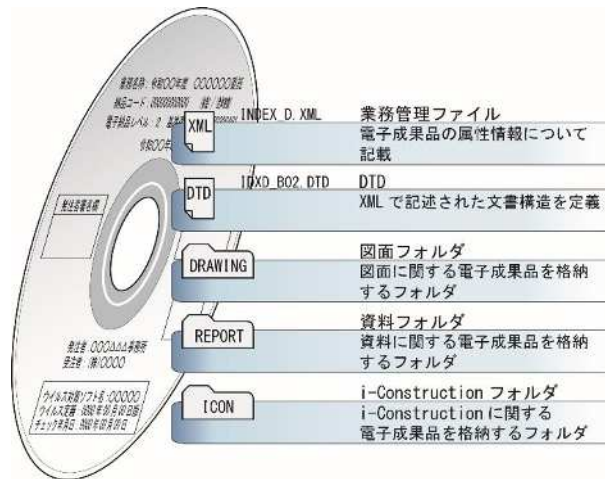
業務名称：令和OO年度 OOOOOO業務
納品コード：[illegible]
電子納品レベル：2 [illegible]
令和OO年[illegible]

XML INDEX_D.XML
業務管理ファイル
電子成果品の属性情報について記載

DTD INDE_B02.DTD
DTD
XML で記述された文書構造を定義

発注者署名欄

DRAWING
図面フォルダ
図面に関する電子成果品を格納するフォルダ

REPORT
資料フォルダ
資料に関する電子成果品を格納するフォルダ

発注者：OOOΔΔΔ事務所
受注者：(株)OOOO

ICON
i-Construction フォルダ
i-Construction に関する電子成果品を格納するフォルダ

ウイルス対策ソフト名：OOOOO
ウイルス定義：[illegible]
チェック年月日：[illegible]